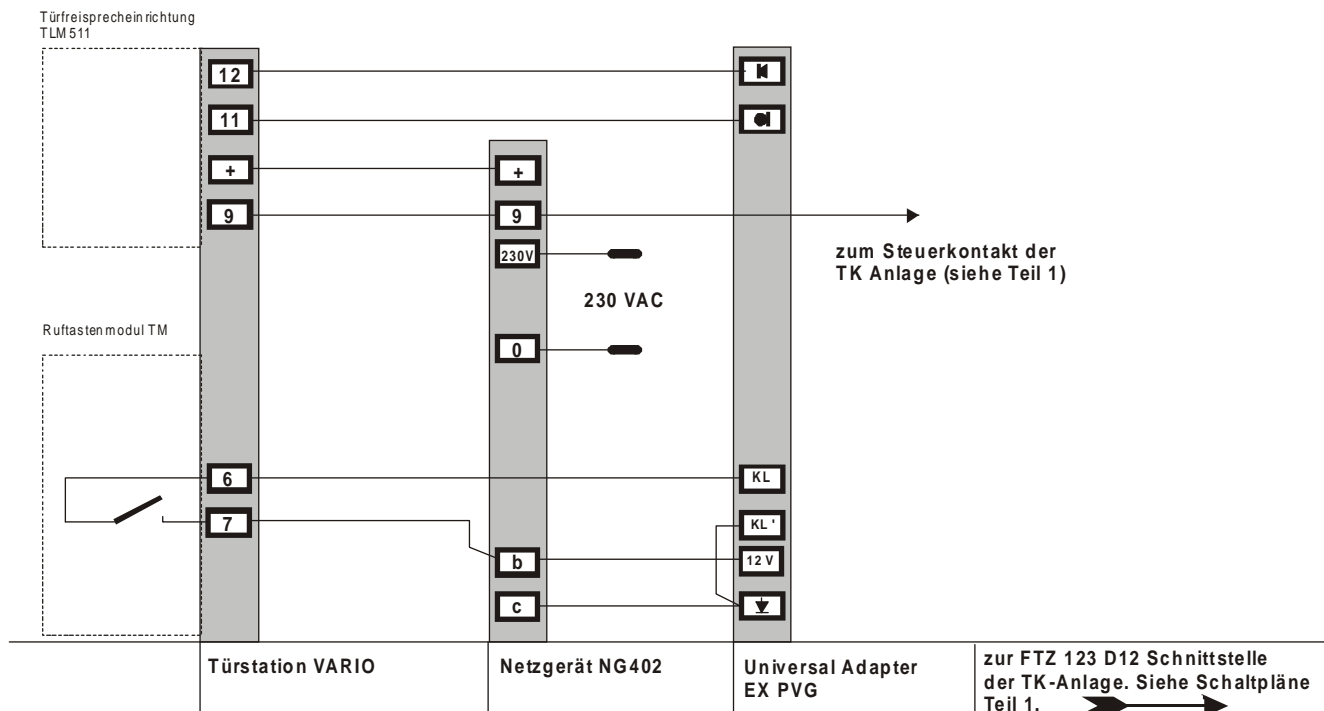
Türfreisprecheinrichtung
TLM 511

12

11

+

9

Ruftastenmodul TM

6

7

+

9

230V

230 VAC

0

b

c

KL

KL'

12 V

zum Steuerkontakt der TK Anlage (siehe Teil 1)

Türstation VARIO

Netzgerät NG402

Universal Adapter EX PVG

zur FTZ 123 D12 Schnittstelle der TK-Anlage. Siehe Schaltpläne Teil 1.